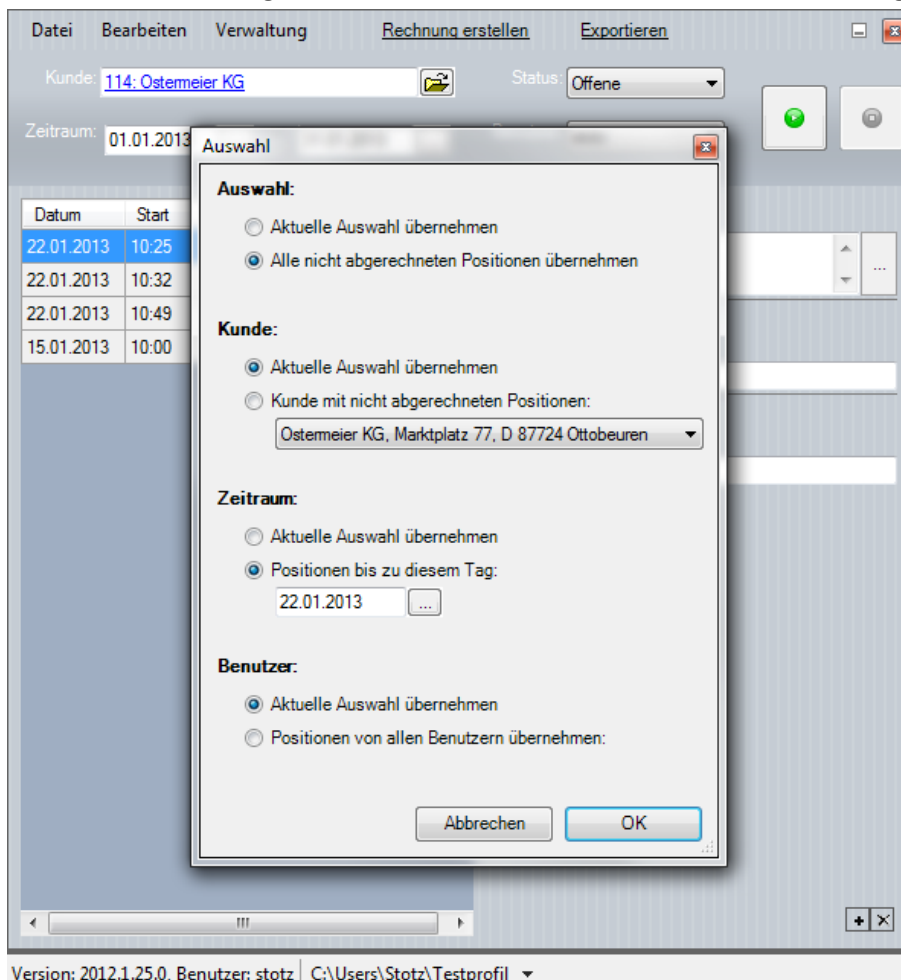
Datei Bearbeiten Verwaltung Rechnung erstellen Exportieren

Kunde: 114: Ostermeier KG

Status: Offene

Zeitraum: 01.01.2013

| Datum | Start |
|---|---|
| 22.01.2013 | 10:25 |
| 22.01.2013 | 10:32 |
| 22.01.2013 | 10:49 |
| 15.01.2013 | 10:00 |

Auswahl

Auswahl:

Aktuelle Auswahl übernehmen

Alle nicht abgerechneten Positionen übernehmen

Kunde:

Aktuelle Auswahl übernehmen

Kunde mit nicht abgerechneten Positionen:

Ostermeier KG, Marktplatz 77, D 87724 Ottobeuren

Zeitraum:

Aktuelle Auswahl übernehmen

Positionen bis zu diesem Tag:

22.01.2013 ...

Benutzer:

Aktuelle Auswahl übernehmen

Positionen von allen Benutzern übernehmen:

Abbrechen OK

Version: 2012.1.25.0, Benutzer: stotz | C:\Users\Stotz\Testprofil